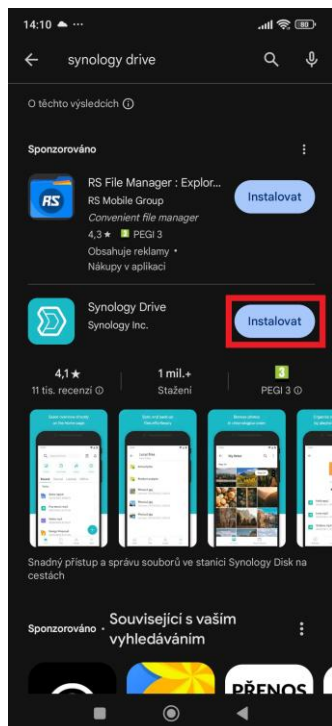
14:10 ☁ ···

80

synology drive

O těchto výsledcích ⓘ

Sponzorováno

RS File Manager : Explor...
RS Mobile Group
Convenient file manager
4,3★ PEGI 3
Obsahuje reklamy • Nákupy v aplikaci

Instalovat

Synology Drive
Synology Inc.

Instalovat

4,1★
11 tis. recenzí ⓘ

1 mil.+
Stažení

3
PEGI 3 ⓘ

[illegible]

Snadný přístup a správu souborů ve stanici Synology Disk na cestách

Sponzorováno · Související s vaším vyhledáváním

PŘENOS